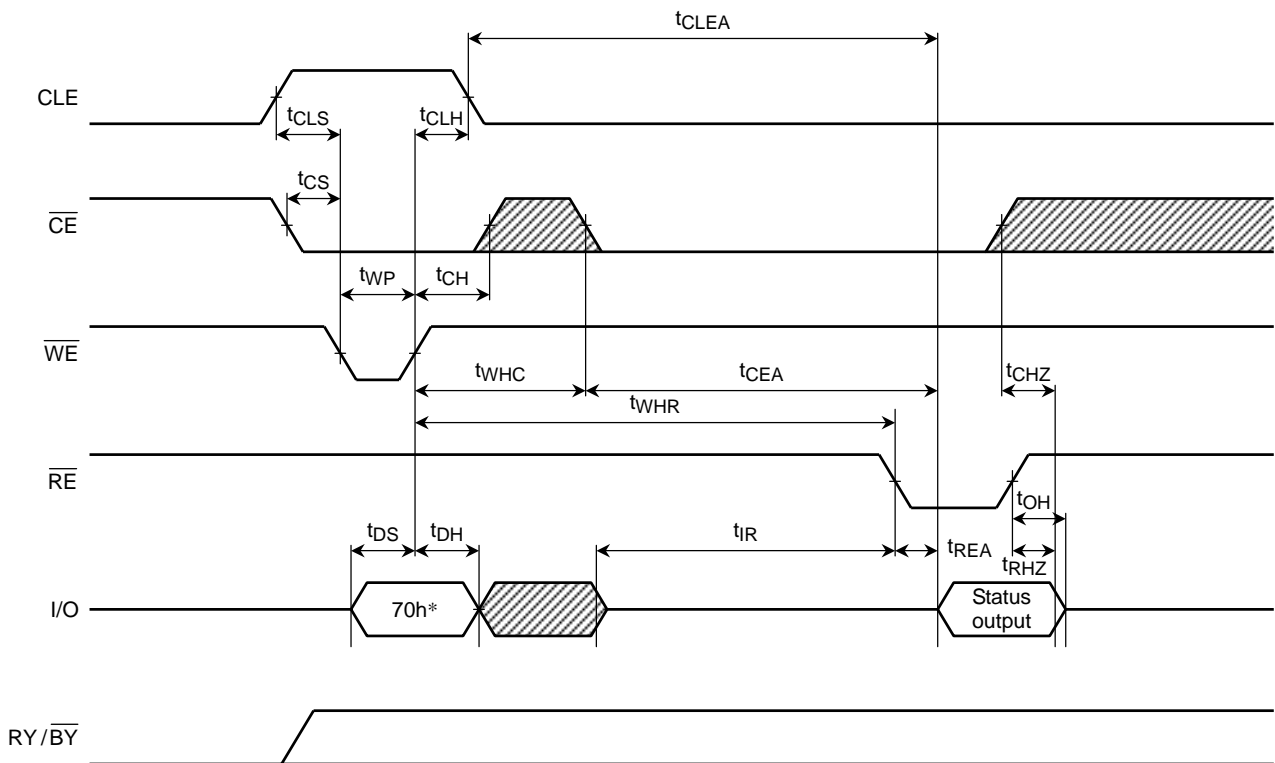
$t_{CLEA}$

CLE

$t_{CLS}$

$t_{CLH}$

$t_{CS}$

$\overline{CE}$

$t_{WP}$

$t_{CH}$

$\overline{WE}$

$t_{WHC}$

$t_{CEA}$

$t_{CHZ}$

$t_{WHR}$

$\overline{RE}$

$t_{OH}$

$t_{DS}$

$t_{DH}$

$t_{IR}$

$t_{REA}$

$t_{RHZ}$

I/O

70h*

Status output

RY/$\overline{BY}$